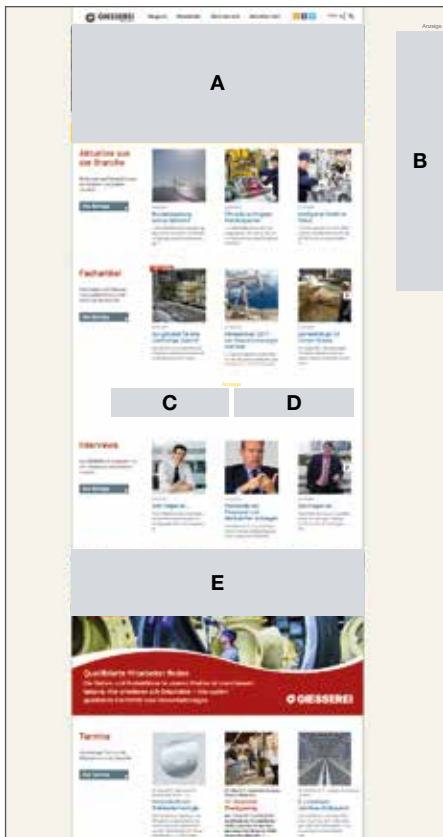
GIESSEREI

Anzeige

A

B

Aktuelles aus der Branche

Alle Beiträge

Fachartikel

Alle Beiträge

Anzeige

C

D

Interviews

Alle Beiträge

E

Qualifizierte Mitarbeiter finden

GIESSEREI

Termine

Alle Termine